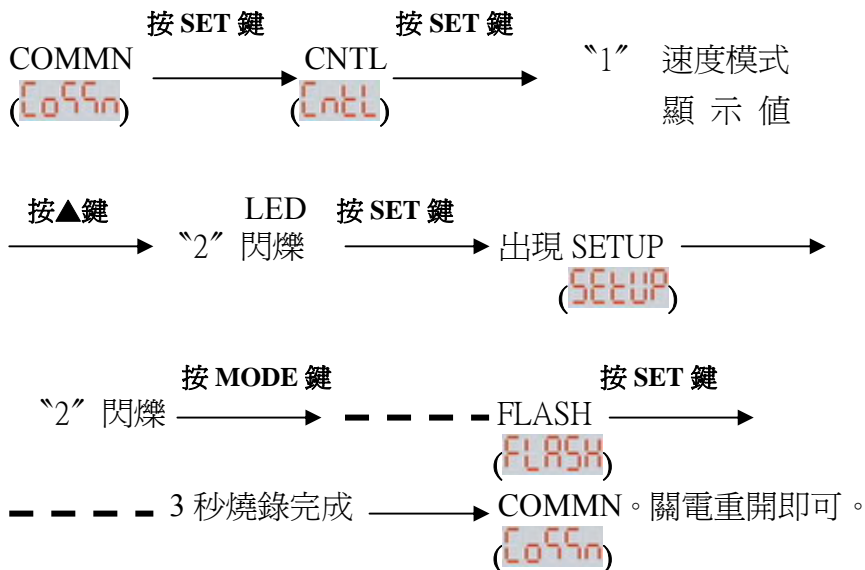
COMMN (CoSSn) 按 SET 鍵 → CNTL (CntL) 按 SET 鍵 → 〝1〞 速度模式顯示值

按▲鍵 → 〝2〞LED 閃爍 按 SET 鍵 → 出現 SETUP (SEtUP) →

〝2〞閃爍 按 MODE 鍵 → - - - - FLASH (FLASH) 按 SET 鍵 →

- - - - 3 秒燒錄完成 → COMMN。關電重開即可。(CoSSn)